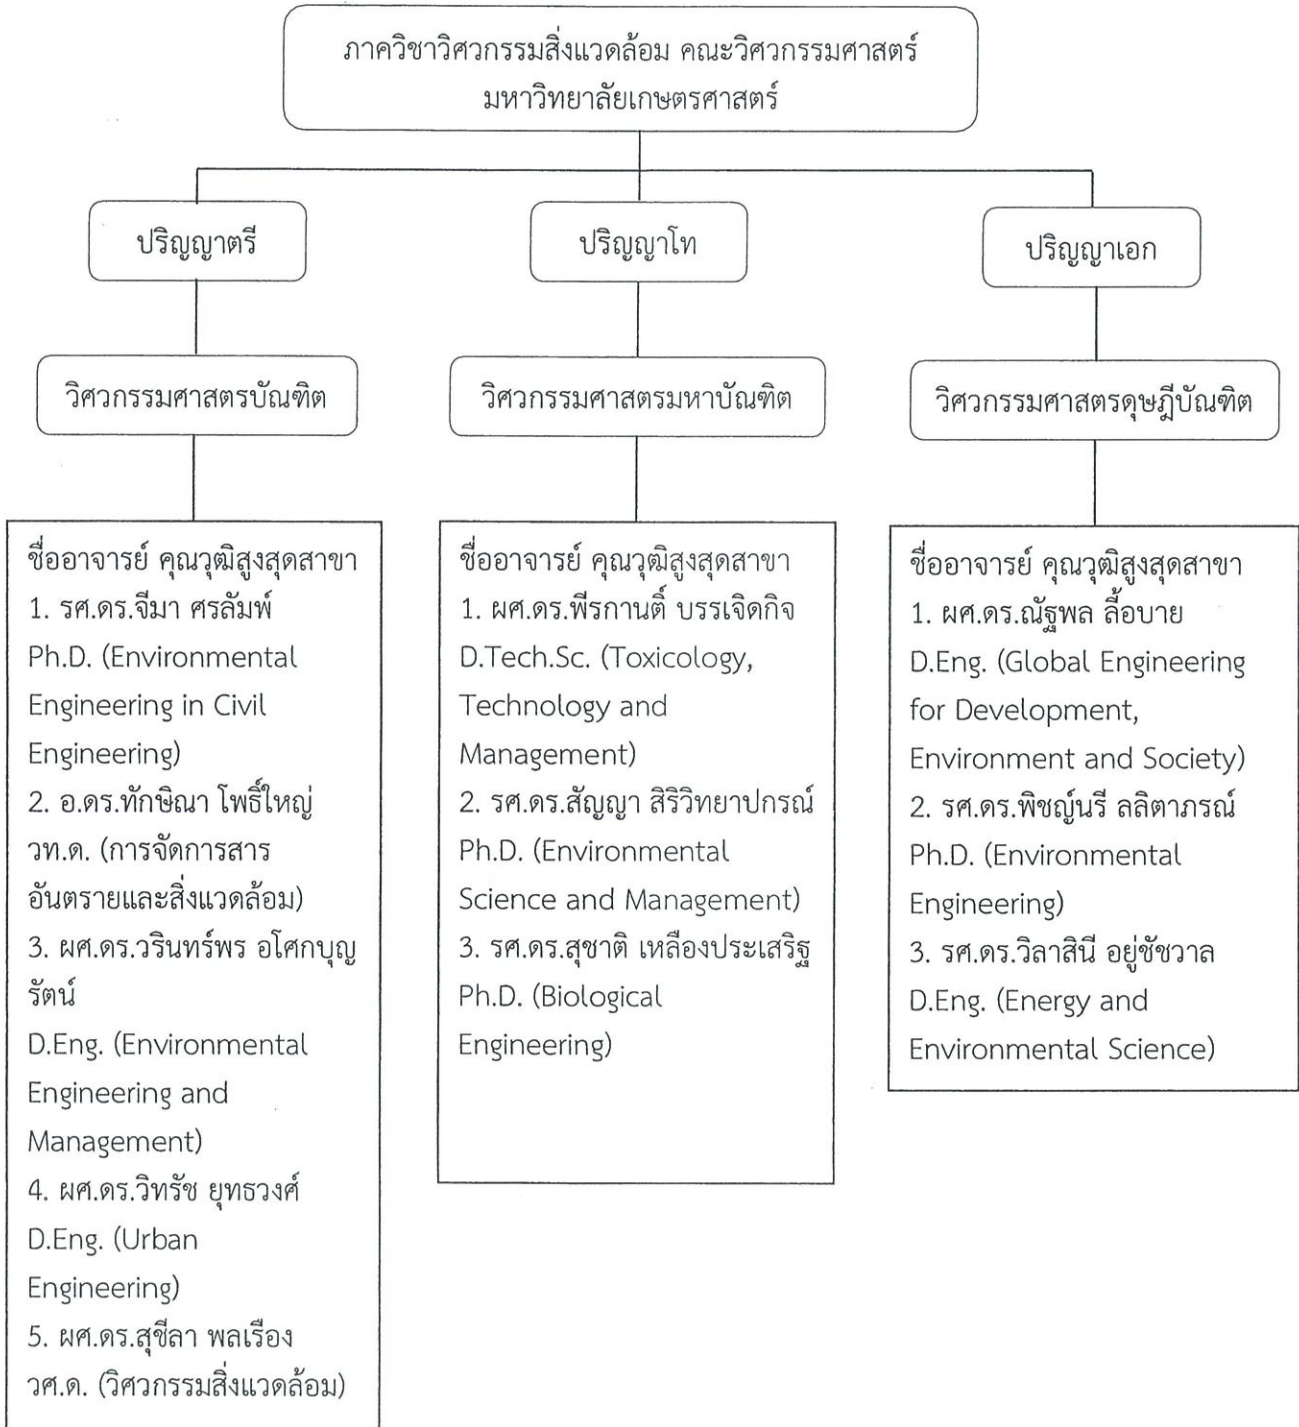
ภาควิชาวิศวกรรมสิ่งแวดล้อม คณะวิศวกรรมศาสตร์ มหาวิทยาลัยเกษตรศาสตร์

ปริญญาตรี

ปริญญาโท

ปริญญาเอก

วิศวกรรมศาสตรบัณฑิต

วิศวกรรมศาสตรมหาบัณฑิต

วิศวกรรมศาสตรดุษฎีบัณฑิต

ชื่ออาจารย์ คุณวุฒิสูงสุดสาขา
1. รศ.ดร.จีมา ศรลัมพ์
Ph.D. (Environmental Engineering in Civil Engineering)
2. อ.ดร.ทักษิณา โพธิ์ใหญ่
วท.ด. (การจัดการสารอันตรายและสิ่งแวดล้อม)
3. ผศ.ดร.วรินทร์พร อโศกบุญรัตน์
D.Eng. (Environmental Engineering and Management)
4. ผศ.ดร.วิทรัช ยุทธวงศ์
D.Eng. (Urban Engineering)
5. ผศ.ดร.สุชีลา พลเรือง
วศ.ด. (วิศวกรรมสิ่งแวดล้อม)

ชื่ออาจารย์ คุณวุฒิสูงสุดสาขา
1. ผศ.ดร.พีรกานต์ บรรเจิดกิจ
D.Tech.Sc. (Toxicology, Technology and Management)
2. รศ.ดร.สัญญา สิริวิทยาปกรณ์
Ph.D. (Environmental Science and Management)
3. รศ.ดร.สุชาติ เหลืองประเสริฐ
Ph.D. (Biological Engineering)

ชื่ออาจารย์ คุณวุฒิสูงสุดสาขา
1. ผศ.ดร.ณัฐพล ลื้อบาย
D.Eng. (Global Engineering for Development, Environment and Society)
2. รศ.ดร.พิชญ์นรี ลลิตาภรณ์
Ph.D. (Environmental Engineering)
3. รศ.ดร.วิลาสินี อยู่ชัชวาล
D.Eng. (Energy and Environmental Science)